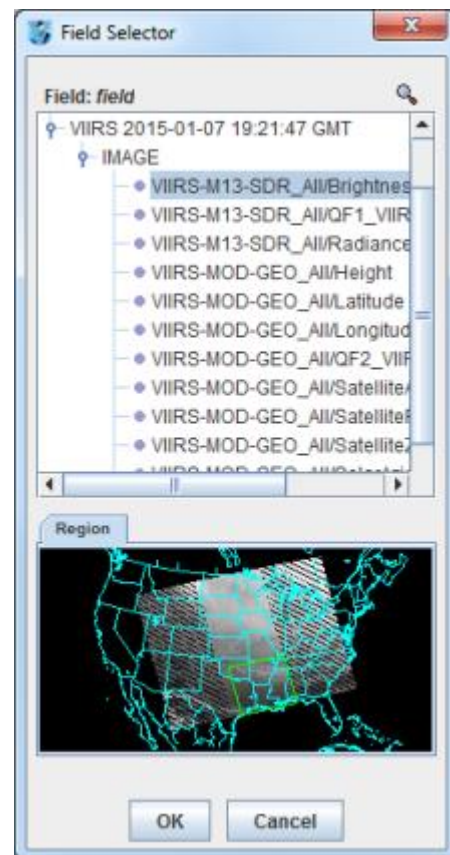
Field Selector

Field: *field*

VIIRS 2015-01-07 19:21:47 GMT

IMAGE

VIIRS-M13-SDR_All/Brightnes

VIIRS-M13-SDR_All/QF1_VIIR

VIIRS-M13-SDR_All/Radiance

VIIRS-MOD-GEO_All/Height

VIIRS-MOD-GEO_All/Latitude

VIIRS-MOD-GEO_All/Longitud

VIIRS-MOD-GEO_All/QF2_VIIF

VIIRS-MOD-GEO_All/Satellite

VIIRS-MOD-GEO_All/Satellite

VIIRS-MOD-GEO_All/Satellite

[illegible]

Region

OK

Cancel